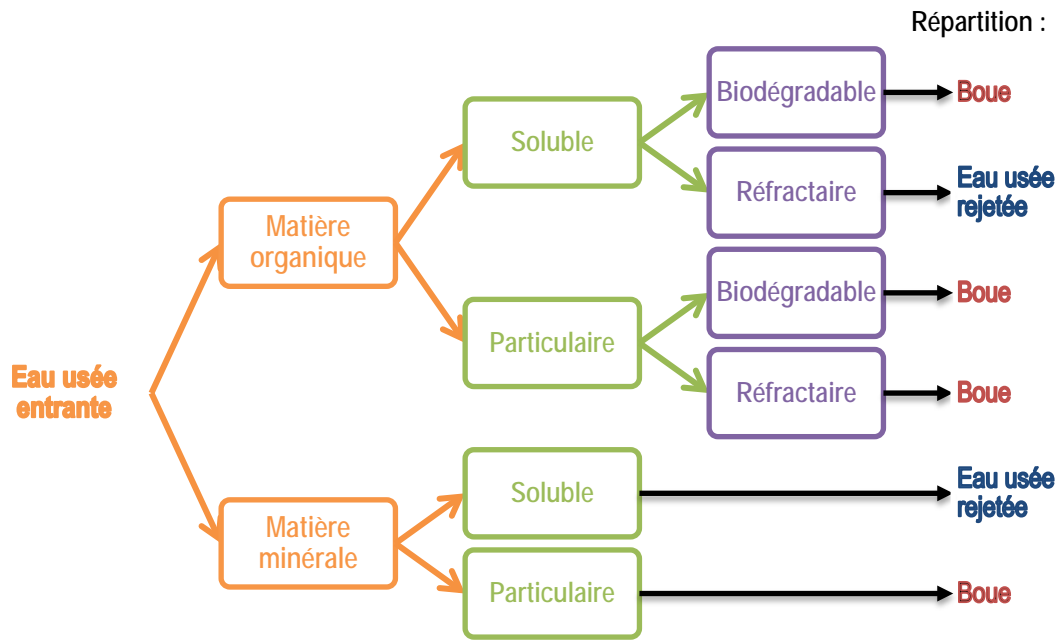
Répartition :

Eau usée entrante

Matière organique

Soluble

Biodégradable

Boue

Réfractaire

Eau usée rejetée

Particulaire

Biodégradable

Boue

Réfractaire

Boue

Matière minérale

Soluble

Eau usée rejetée

Particulaire

Boue